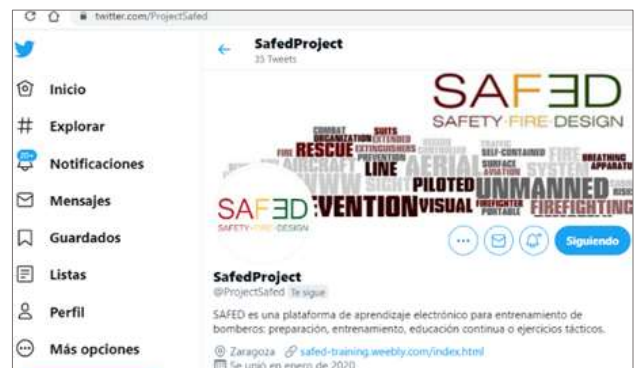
twitter.com/ProjectSafed

Inicio
Explorar
20+
Notificaciones
Mensajes
Guardados
Listas
Perfil
Más opciones

SafedProject
35 Tweets

SAFED
SAFETY·FIRE·DESIGN

COMBAT SUITS ORGANIZATION EXTENDED FIRE RESCUE EXTINGUISHERS PREVENTION AIRCRAFT AERIAL LINE WWW SIGHT SELF-CONTAINED SURFACE AVIATION SYSTEM TRAFFIC FIRE BREATHING APPARATUS PILOTED UNMANNED VENTION VISUAL FIREFIGHTER PORTABLE FIREFIGHTING

SAFED
SAFETY·FIRE·DESIGN

Siguiendo

SafedProject
@ProjectSafed Te sigue

SAFED es una plataforma de aprendizaje electrónico para entrenamiento de bomberos: preparación, entrenamiento, educación continua o ejercicios tácticos.

Zaragoza safed-training.weebly.com/index.html
Se unió en enero de 2020